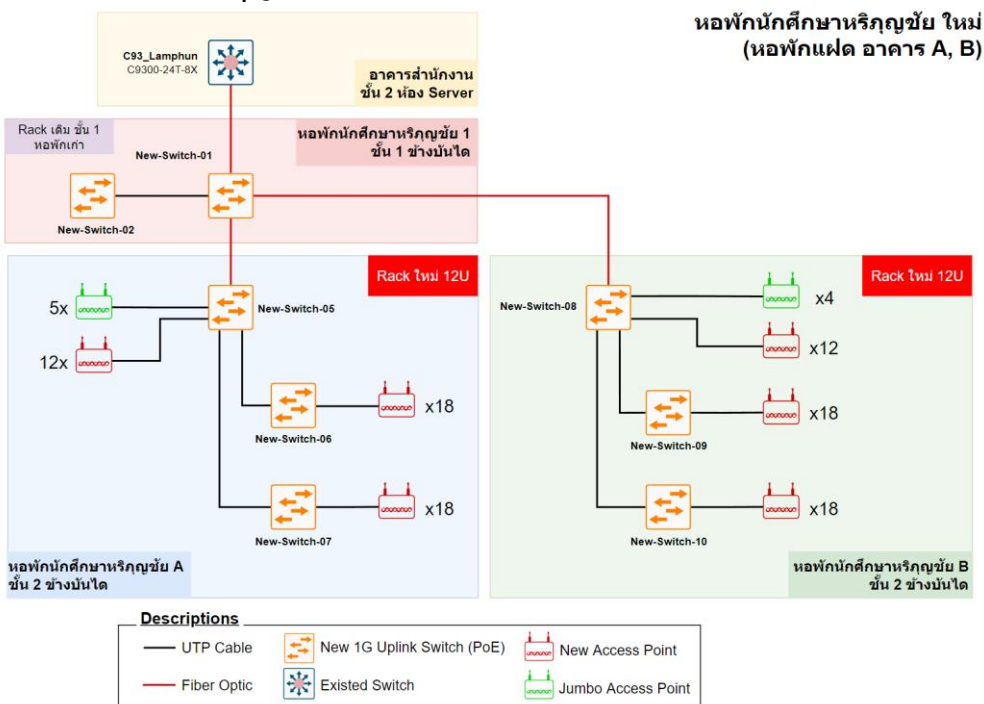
หอพักนักศึกษาหริภุญชัย ใหม่
(หอพักแฝด อาคาร A, B)

C93_Lamphun
C9300-24T-8X

อาคารสำนักงาน
ชั้น 2 ห้อง Server

Rack เดิม ชั้น 1
หอพักเก่า

New-Switch-01

หอพักนักศึกษาหริภุญชัย 1
ชั้น 1 ข้างบันได

New-Switch-02

Rack ใหม่ 12U

5x

New-Switch-05

12x

New-Switch-06

x18

New-Switch-07

x18

หอพักนักศึกษาหริภุญชัย A
ชั้น 2 ข้างบันได

Rack ใหม่ 12U

New-Switch-08

x4

x12

New-Switch-09

x18

New-Switch-10

x18

หอพักนักศึกษาหริภุญชัย B
ชั้น 2 ข้างบันได

Descriptions

UTP Cable
New 1G Uplink Switch (PoE)
New Access Point
Fiber Optic
Existed Switch
Jumbo Access Point